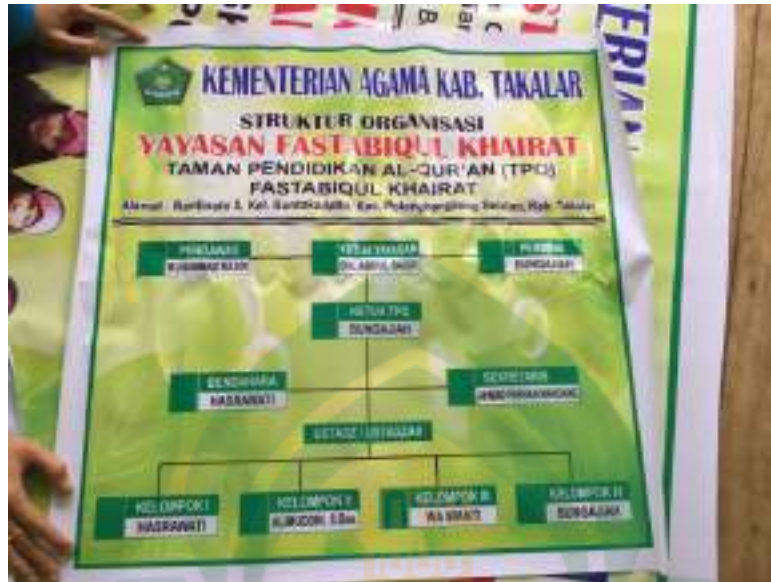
KEMENTERIAN AGAMA KAB. TAKALAR

STRUKTUR ORGANISASI
YAYASAN FASTABIQUL KHAIRAT
TAMAN PENDIDIKAN AL-QUR'AN (TPQ)
FASTABIQUL KHAIRAT
Alamat : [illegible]

PEMBINA
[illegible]

KETUA YAYASAN
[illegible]

PENASEHAT
SUNGAJAH

KETUA TPQ
SUNGAJAH

BENDAHARA
HASRANATI

SEKRETARIS
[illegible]

USTADZ / USTADZAH

KELOMPOK I
HASRANATI

KELOMPOK II
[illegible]

KELOMPOK III
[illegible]

KELOMPOK IV
SUNGAJAH